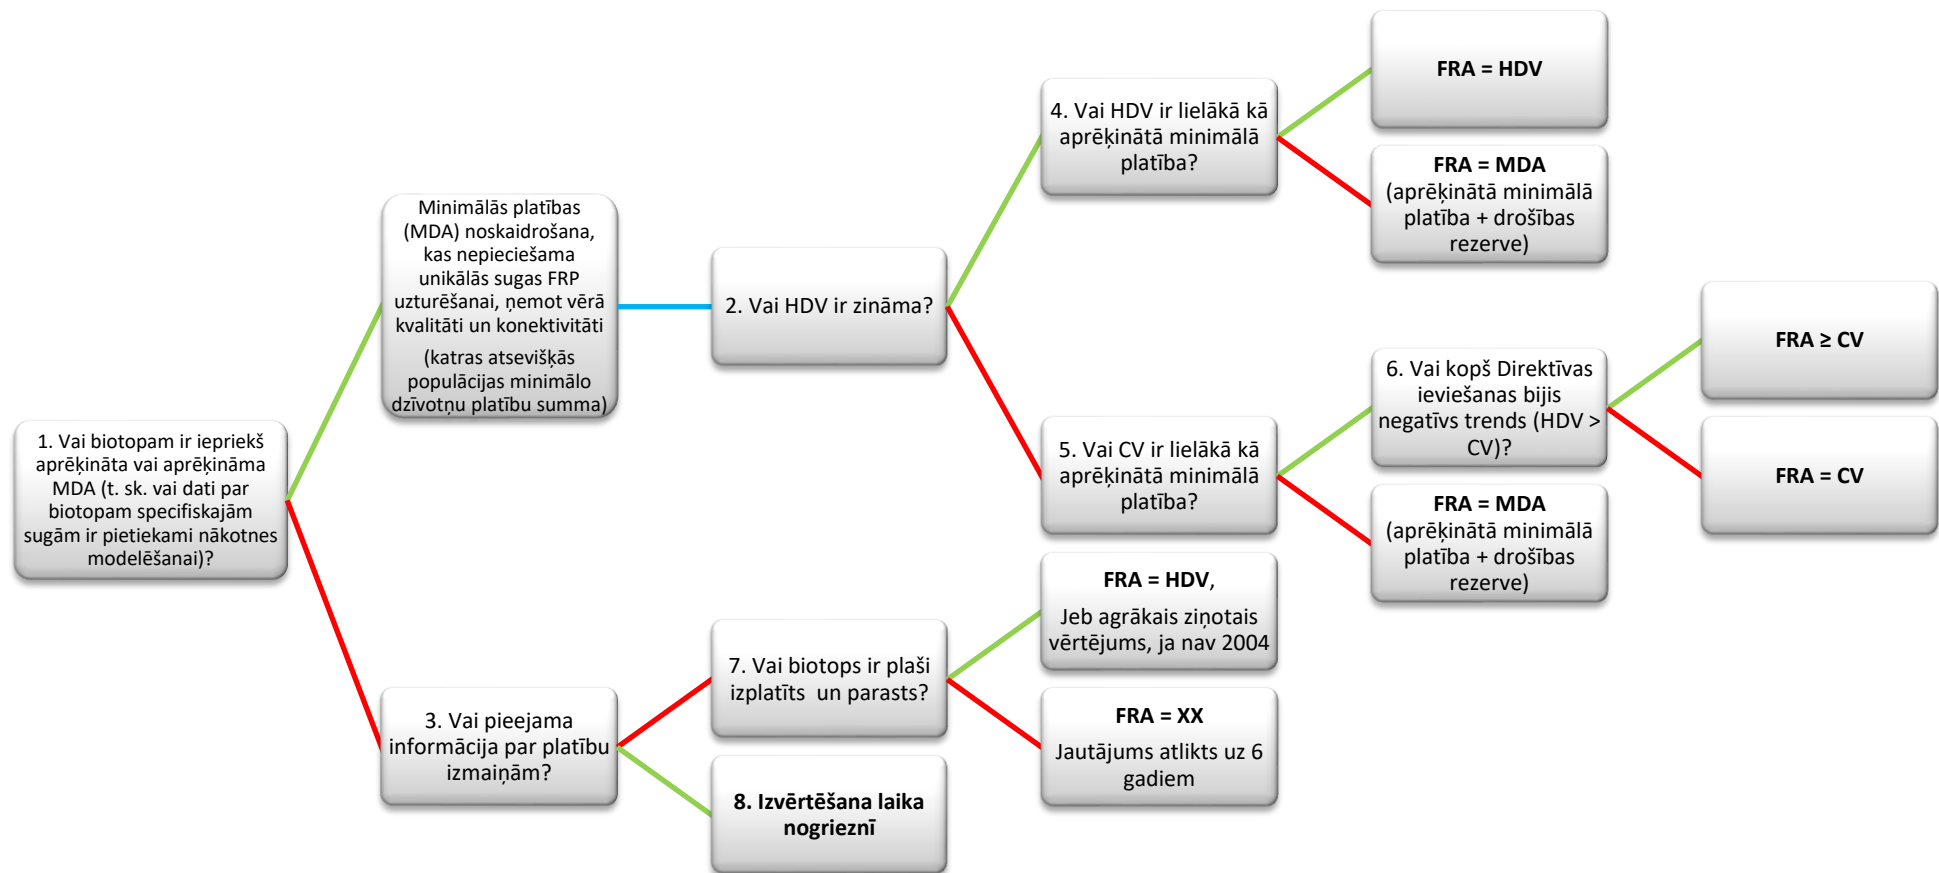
1. Vai biotopam ir iepriekš aprēķināta vai aprēķināma MDA (t. sk. vai dati par biotopam specifiskajām sugām ir pietiekami nākotnes modelēšanai)?

Minimālās platības (MDA) noskaidrošana, kas nepieciešama unikālās sugas FRP uzturēšanai, ņemot vērā kvalitāti un konektivitāti

(katras atsevišķās populācijas minimālo dzīvotņu platību summa)

2. Vai HDV ir zināma?

4. Vai HDV ir lielākā kā aprēķinātā minimālā platība?

**FRA = HDV**

**FRA = MDA**
(aprēķinātā minimālā platība + drošības rezerve)

5. Vai CV ir lielākā kā aprēķinātā minimālā platība?

6. Vai kopš Direktīvas ieviešanas bijis negatīvs trends (HDV > CV)?

**FRA ≥ CV**

**FRA = CV**

**FRA = MDA**
(aprēķinātā minimālā platība + drošības rezerve)

3. Vai pieejama informācija par platību izmaiņām?

7. Vai biotops ir plaši izplatīts un parasts?

**FRA = HDV**,
Jeb agrākais ziņotais vērtējums, ja nav 2004

**FRA = XX**
Jautājums atlikts uz 6 gadiem

**8. Izvērtēšana laika nogrieznī**